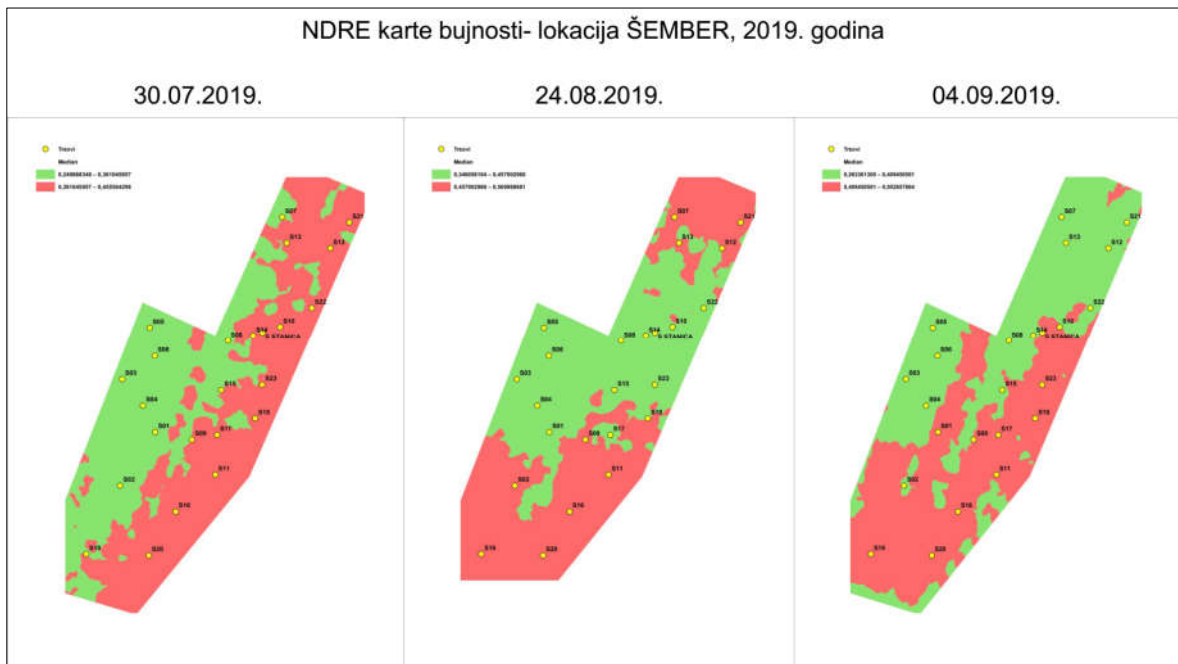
NDRE karte bujnosti- lokacija ŠEMBER, 2019. godina

30.07.2019.

Trtovi
Median
0,248868348 – 0,361045907
0,361045907 – 0,455594298

S07 S21 S13 S12 S22 S05 S08 S14 S10 S06 S STANICA S03 S15 S23 S04 S18 S01 S09 S17 S11 S02 S16 S19 S20

24.08.2019.

Trtovi
Median
0,346059104 – 0,457502988
0,457502988 – 0,565958681

S07 S21 S13 S12 S22 S05 S08 S14 S10 S06 S STANICA S03 S15 S23 S04 S18 S01 S09 S17 S11 S02 S16 S19 S20

04.09.2019.

Trtovi
Median
0,282381305 – 0,409450581
0,409450581 – 0,552607864

S07 S21 S13 S12 S22 S05 S08 S14 S10 S06 S STANICA S03 S15 S23 S04 S18 S01 S09 S17 S11 S02 S16 S19 S20